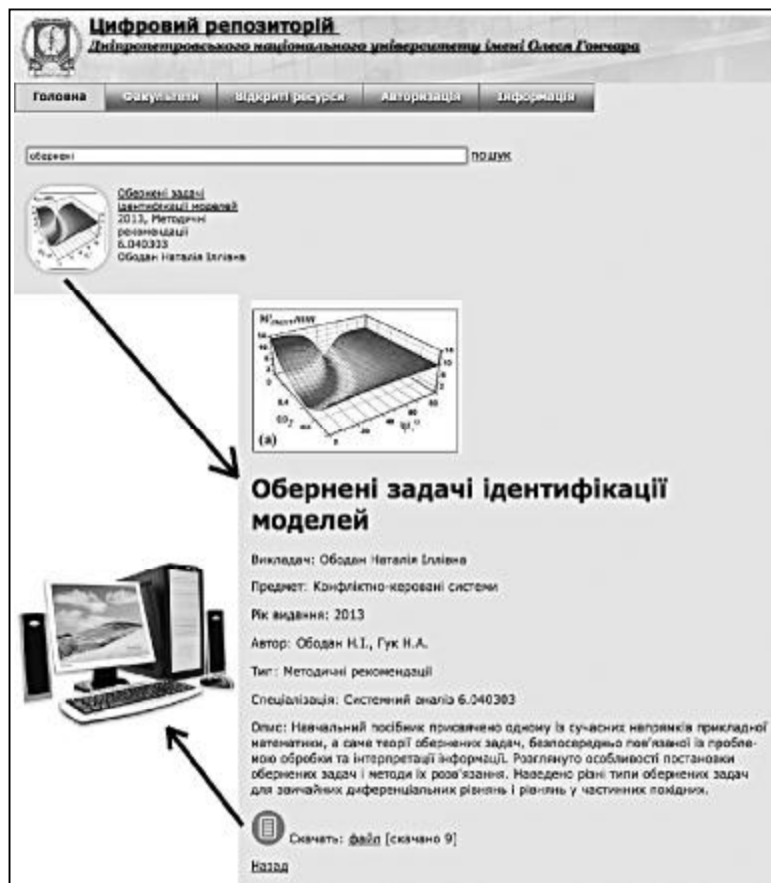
Цифровий репозиторій
Дніпропетровського національного університету імені Олеся Гончара

Головна | Факультети | Відкриті ресурси | Авторизація | Інформація

обернені
пошук

Обернені задачі ідентифікації моделей
2013, Методичні рекомендації
6.040303
Ободан Наталія Іллівна

(a)

Обернені задачі ідентифікації моделей

Викладач: Ободан Наталія Іллівна

Предмет: Конфліктно-керовані системи

Рік видання: 2013

Автор: Ободан Н.І., Гук Н.А.

Тип: Методичні рекомендації

Спеціалізація: Системний аналіз 6.040303

Опис: Навчальний посібник присвячено одному із сучасних напрямків прикладної математики, а саме теорії обернених задач, безпосередньо пов'язаної із проблемою обробки та інтерпретації інформації. Розглянуто особливості постановки обернених задач і методи їх розв'язання. Наведено різні типи обернених задач для звичайних диференціальних рівнянь і рівнянь у частинних похідних.

Скачать: файл [скачано 9]

Назад